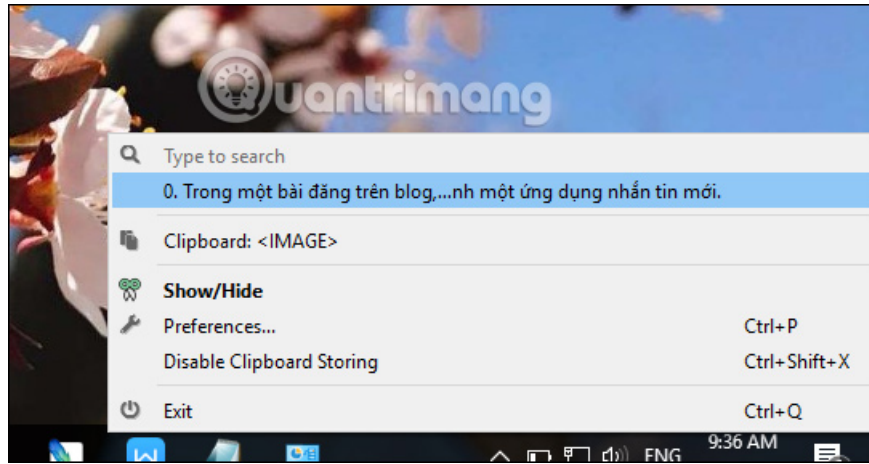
Quantrimang

Type to search

0. Trong một bài đăng trên blog,...nh một ứng dụng nhắn tin mới.

Clipboard: <IMAGE>

Show/Hide

Preferences... Ctrl+P

Disable Clipboard Storing Ctrl+Shift+X

Exit Ctrl+Q

ENG 9:36 AM